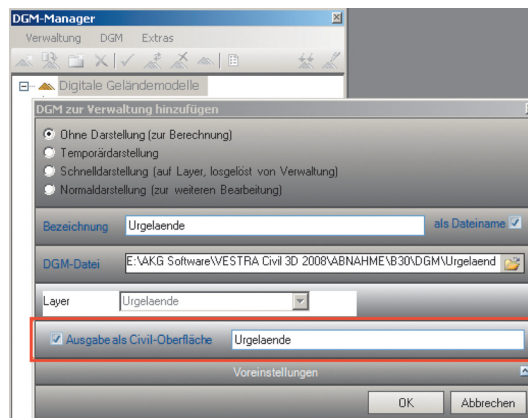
DGM-Manager

Verwaltung DGM Extras

Digitale Geländemodelle

DGM zur Verwaltung hinzufügen

Ohne Darstellung (zur Berechnung)

Temporärdarstellung

Schnelldarstellung (auf Layer, losgelöst von Verwaltung)

Normaldarstellung (zur weiteren Bearbeitung)

Bezeichnung Urgelaende als Dateiname

DGM-Datei E:\AKG Software\VESTRA Civil 3D 2008\ABNAHME\B30\DGM\Urgelaend

Layer Urgelaende

Ausgabe als Civil-Oberfläche Urgelaende

Voreinstellungen

OK Abbrechen